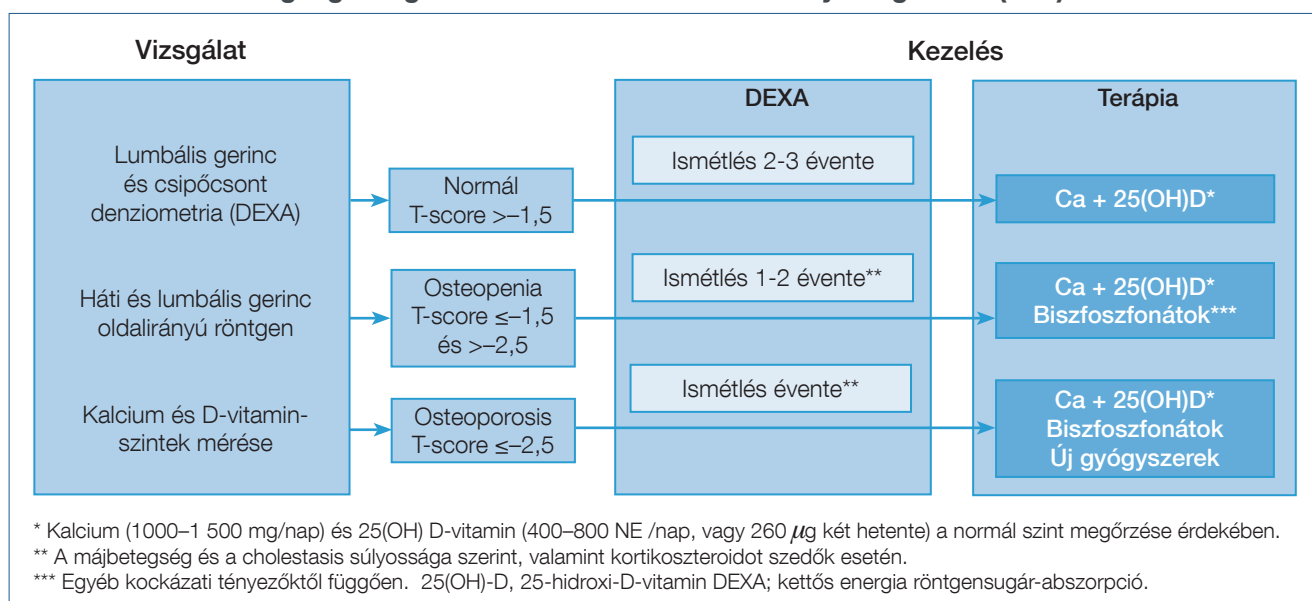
Vizsgálat

Kezelés

Lumbális gerinc és csipőcsont denziometria (DEXA)

Háti és lumbális gerinc oldalirányú röntgen

Kalcium és D-vitaminszintek mérése

Normál T-score >–1,5

Osteopenia T-score ≤–1,5 és >–2,5

Osteoporosis T-score ≤–2,5

DEXA

Ismétlés 2-3 évente

Ismétlés 1-2 évente**

Ismétlés évente**

Terápia

Ca + 25(OH)D*

Ca + 25(OH)D* Biszfoszfonátok***

Ca + 25(OH)D* Biszfoszfonátok Új gyógyszerek

* Kalcium (1000–1 500 mg/nap) és 25(OH) D-vitamin (400–800 NE /nap, vagy 260 $\mu$g két hetente) a normál szint megőrzése érdekében.
** A májbetegség és a cholestasis súlyossága szerint, valamint kortikoszteroidot szedők esetén.
*** Egyéb kockázati tényezőktől függően. 25(OH)-D, 25-hidroxi-D-vitamin DEXA; kettős energia röntgensugár-abszorpció.